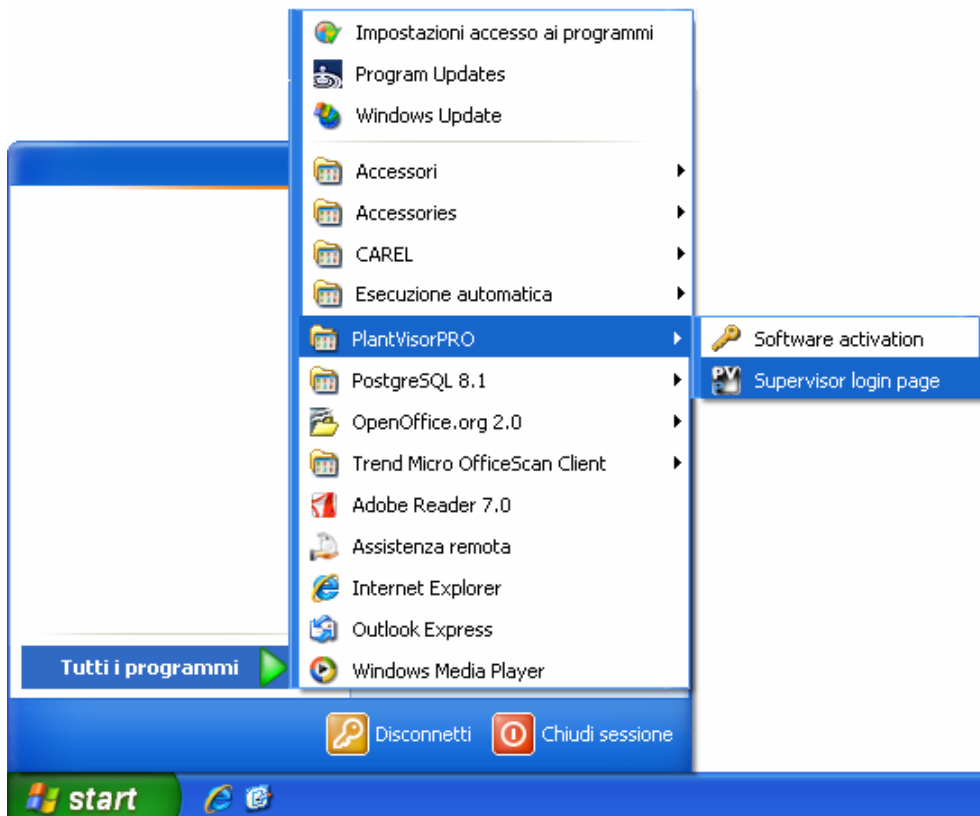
Impostazioni accesso ai programmi
Program Updates
Windows Update
Accessori
Accessories
CAREL
Esecuzione automatica
PlantVisorPRO
Software activation
Supervisor login page
PostgreSQL 8.1
OpenOffice.org 2.0
Trend Micro OfficeScan Client
Adobe Reader 7.0
Assistenza remota
Internet Explorer
Outlook Express
Tutti i programmi
Windows Media Player
Disconnetti
Chiudi sessione
start